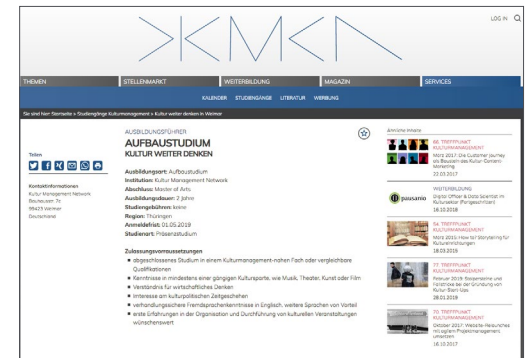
LOG IN

THEMEN | STELLENMARKT | WEITERBILDUNG | MAGAZIN | SERVICES

KALENDER | STUDIENGÄNGE | LITERATUR | WERBUNG

Sie sind hier: Startseite » Studiengänge Kulturmanagement » Kultur weiter denken in Weimar

Teilen

Kontaktinformationen
Kultur Management Network
Bauhausstr. 7c
99423 Weimar
Deutschland

AUSBILDUNGSFÜHRER
AUFBAUSTUDIUM
KULTUR WEITER DENKEN

Ausbildungsart: Aufbaustudium
Institution: Kultur Management Network
Abschluss: Master of Arts
Ausbildungsdauer: 2 Jahre
Studiengebühren: keine
Region: Thüringen
Anmeldefrist: 01.05.2019
Studienart: Präsenzstudium

Zulassungsvoraussetzungen
abgeschlossenes Studium in einem Kulturmanagement-nahen Fach oder vergleichbare Qualifikationen
Kenntnisse in mindestens einer gängigen Kultursparte, wie Musik, Theater, Kunst oder Film
Verständnis für wirtschaftliches Denken
Interesse am kulturpolitischen Zeitgeschehen
verhandlungssichere Fremdsprachenkenntnisse in Englisch, weitere Sprachen von Vorteil
erste Erfahrungen in der Organisation und Durchführung von kulturellen Veranstaltungen wünschenswert

Ähnliche Inhalte

86. TREFFPUNKT KULTURMANAGEMENT
März 2017: Die Customer Journey als Bausatz des Kultur Content-Marketing
22.03.2017

WEITERBILDUNG
Digital Officer & Data Scientist im Kulturwesen (Fortgeschrittene)
16.10.2018

54. TREFFPUNKT KULTURMANAGEMENT
März 2015: How to Storytelling für Kultureinrichtungen
18.03.2019

77. TREFFPUNKT KULTURMANAGEMENT
Februar 2019: Erfolgreiche und Fallstricke bei der Gründung von Kultur-Start-Ups
08.01.2019

70. TREFFPUNKT KULTURMANAGEMENT
Oktober 2017: Website-Relaunches mit agilem Projektmanagement umsetzen
18.10.2017